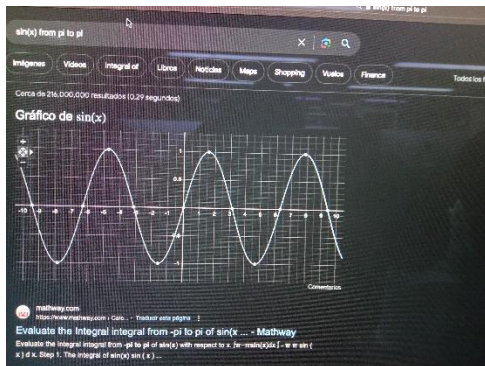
sin(x) from pi to pi

sin(x) from pi to pi

Imágenes Videos Integral of Libros Noticias Maps Shopping Vuelos Finance Todos los

Cerca de 216.000.000 resultados (0,29 segundos)

Gráfico de sin(x)

1
0.5
-10 -9 -8 -7 -6 -5 -4 -3 -2 -1 1 2 3 4 5 6 7 8 9 10
-0.5
-1

Comentarios

mathway.com
https://www.mathway.com › Calc... · Traducir esta página

Evaluate the Integral integral from -pi to pi of sin(x ... - Mathway

Evaluate the Integral integral from -pi to pi of sin(x) with respect to x. [π −π] sin(x) ∫ − π π sin ( x ) d x. Step 1. The integral of sin(x) sin ( x ) ...